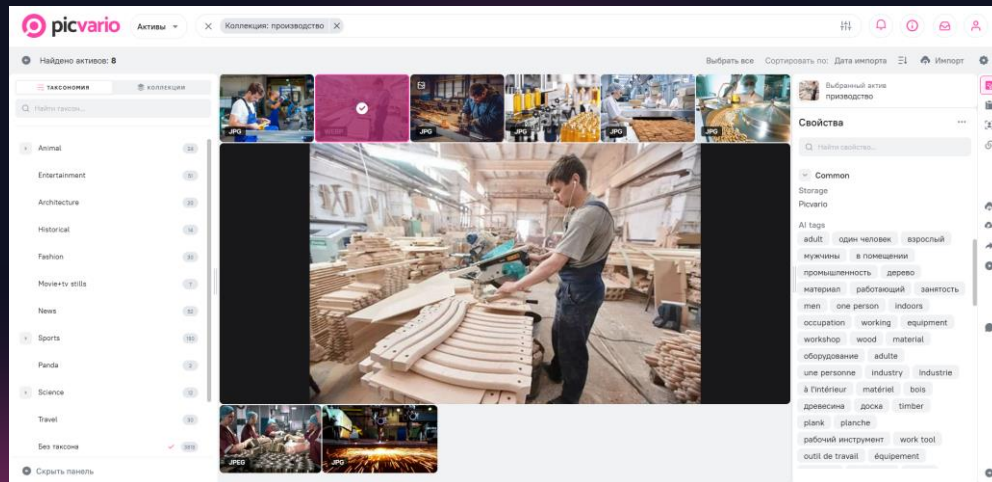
picvario Активы Коллекция: производство

Найдено активов: 8

Выбрать все Сортировать по: Дата импорта Импорт

ТАКСОНОМИЯ КОЛЛЕКЦИИ

Найти таксон...

Animal 24
Entertainment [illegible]
Architecture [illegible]
Historical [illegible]
Fashion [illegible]
Movie+tv stills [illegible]
News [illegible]
Sports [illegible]
Panda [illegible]
Science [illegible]
Travel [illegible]
Без таксона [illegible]

Скрыть панель

JPG JPG JPG JPG JPG JPG JPEG JPG

Выбранный актив
производство

Свойства

Найти свойства...

Common
Storage
Picvario
AI tags
adult один человек взрослый мужчины в помещении промышленность дерево материал работающий занятость men one person indoors occupation working equipment workshop wood material оборудование adulte une personne industry industrie à l'intérieur matériel bois древесина доска timber plank planche рабочий инструмент work tool outil de travail équipement